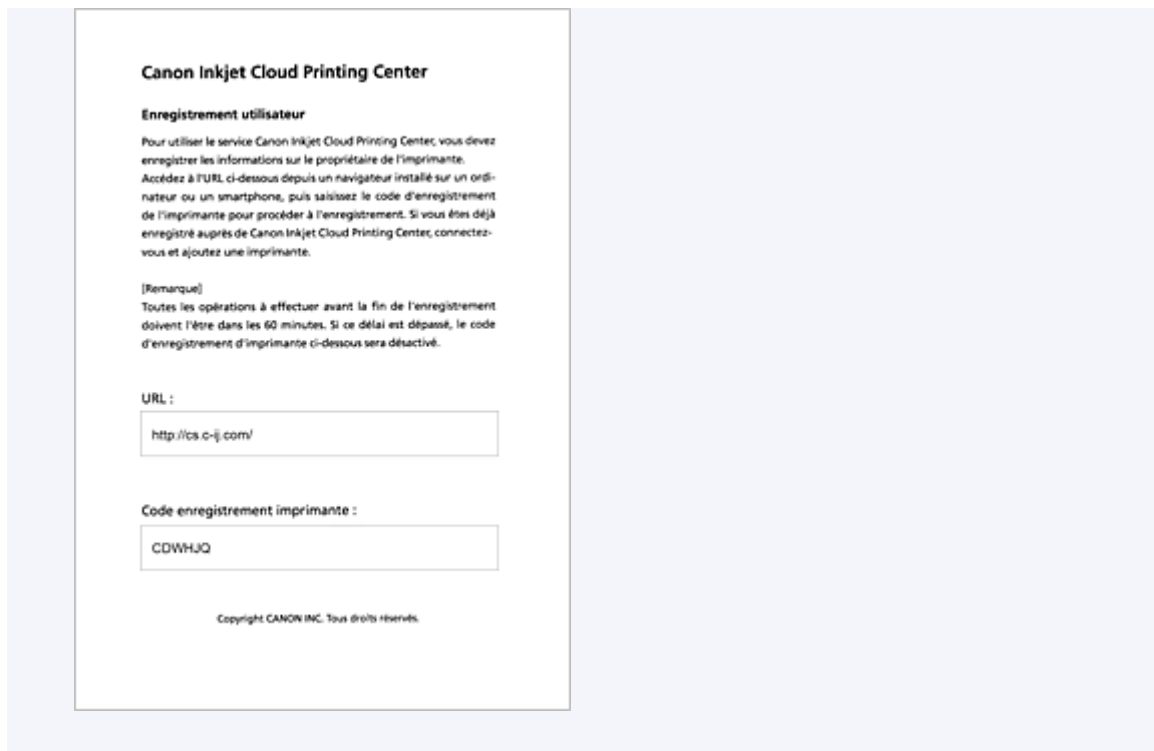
Canon Inkjet Cloud Printing Center

Enregistrement utilisateur

Pour utiliser le service Canon Inkjet Cloud Printing Center, vous devez enregistrer les informations sur le propriétaire de l'imprimante. Accédez à l'URL ci-dessous depuis un navigateur installé sur un ordinateur ou un smartphone, puis saisissez le code d'enregistrement de l'imprimante pour procéder à l'enregistrement. Si vous êtes déjà enregistré auprès de Canon Inkjet Cloud Printing Center, connectez-vous et ajoutez une imprimante.

[Remarque]
Toutes les opérations à effectuer avant la fin de l'enregistrement doivent l'être dans les 60 minutes. Si ce délai est dépassé, le code d'enregistrement d'imprimante ci-dessous sera désactivé.

URL :

http://cs.c-ij.com/

Code enregistrement imprimante :

CDWHJQ

Copyright CANON INC. Tous droits réservés.